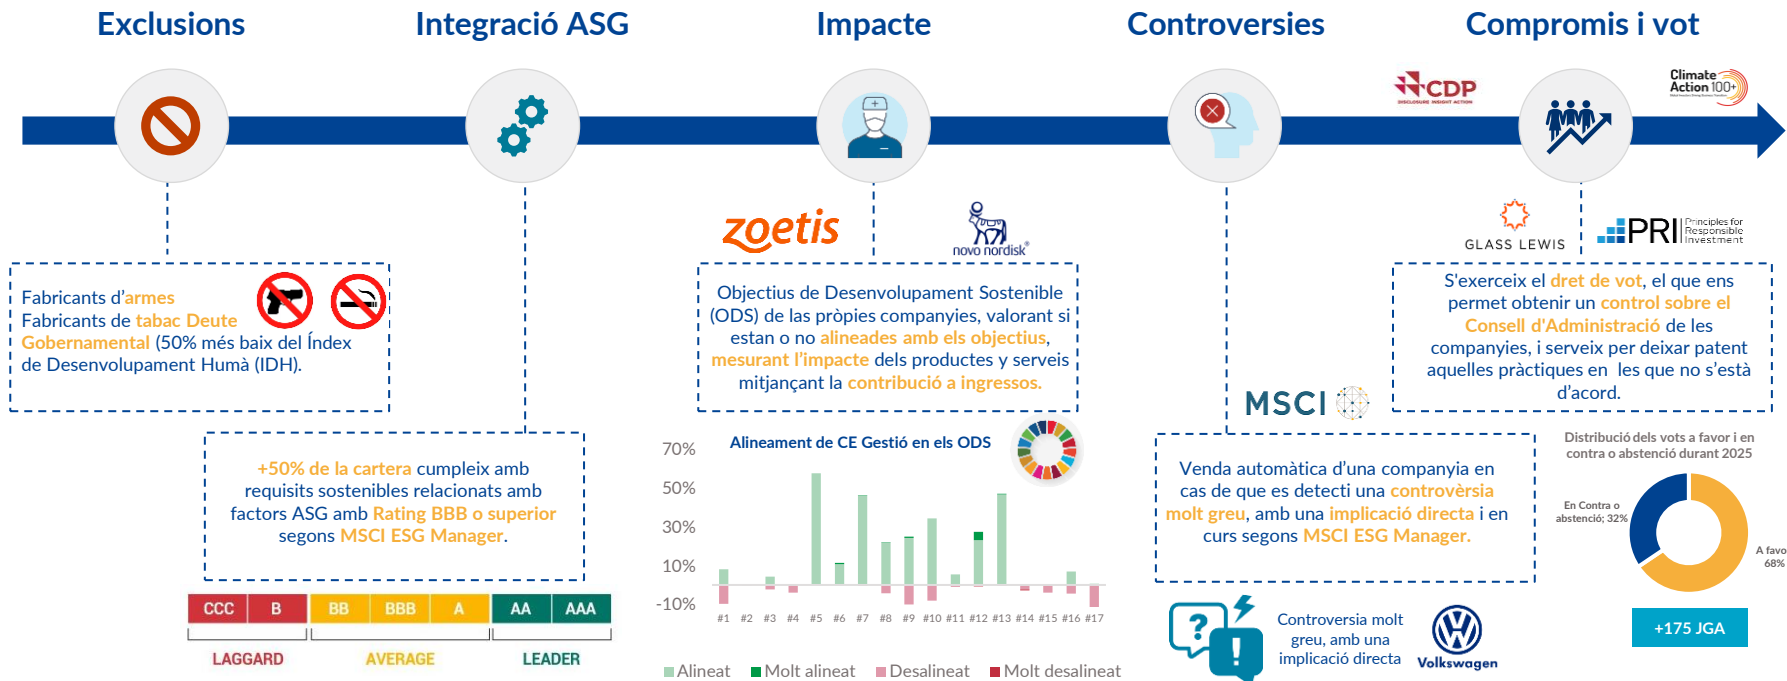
Exclusions

Integració ASG

Impacte

Controversies

Compromis i vot

CDP DISCLOSURE INSIGHT ACTION

Climate Action 100+

Fabricants d'armes Fabricants de tabac Deute Gobernamental (50% més baix del Índex de Desenvolupament Humà (IDH).

+50% de la cartera cumpleix amb requisits sostenibles relacionats amb factors ASG amb Rating BBB o superior segons MSCI ESG Manager.

| CCC | B | BB | BBB | A | AA | AAA |
|---|---|---|---|---|---|---|

LAGGARD AVERAGE LEADER

zoetis

novo nordisk®

Objectius de Desenvolupament Sostenible (ODS) de las pròpies companyies, valorant si estan o no alineades amb els objectius, mesurant l'impacte dels productes y serveis mitjançant la contribució a ingressos.

Alineament de CE Gestió en els ODS

70%
50%
30%
10%
-10%

#1 #2 #3 #4 #5 #6 #7 #8 #9 #10 #11 #12 #13 #14 #15 #16 #17

Alineat Molt alineat Desalineat Molt desalineat

MSCI

Venda automàtica d'una companyia en cas de que es detecti una controvèrsia molt greu, amb una implicació directa i en curs segons MSCI ESG Manager.

Controversia molt greu, amb una implicació directa

Volkswagen

GLASS LEWIS

PRI Principles for Responsible Investment

S'exerceix el dret de vot, el que ens permet obtenir un control sobre el Consell d'Administració de les companyies, i serveix per deixar patent aquelles pràctiques en les que no s'està d'acord.

Distribució dels vots a favor i en contra o abstenció durant 2025

En Contra o abstenció; 32%

A favo 68%

+175 JGA